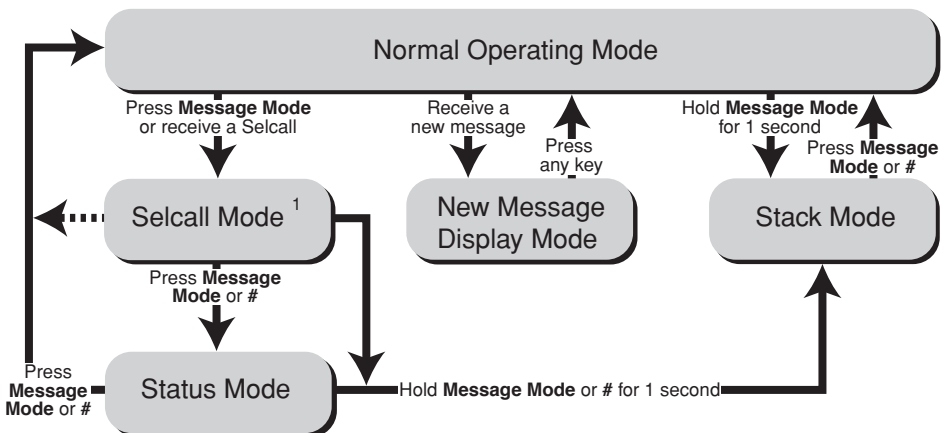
Normal Operating Mode

Press **Message Mode** or receive a Selcall

Receive a new message

Press any key

Hold **Message Mode** for 1 second

Press **Message Mode** or **#**

Selcall Mode $^1$

New Message Display Mode

Stack Mode

Press **Message Mode** or **#**

Press **Message Mode** or **#**

Status Mode

Hold **Message Mode** or **#** for 1 second